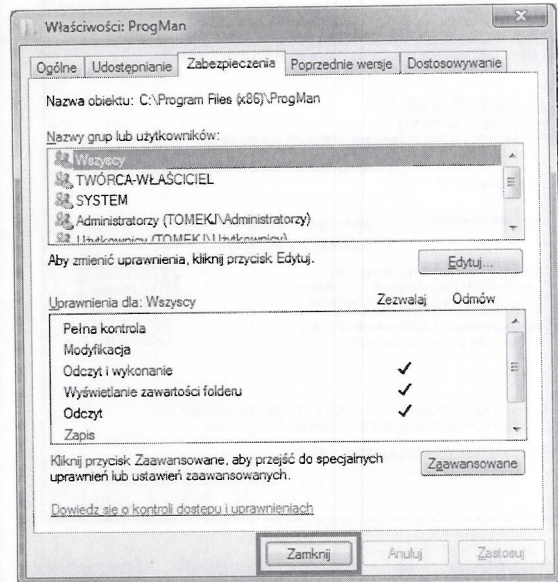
Właściwości: ProgMan

Ogólne | Udostępnianie | Zabezpieczenia | Poprzednie wersje | Dostosowywanie

Nazwa obiektu: C:\Program Files (x86)\ProgMan

Nazwy grup lub użytkowników:

Wszyscy
TWÓRCA-WŁAŚCICIEL
SYSTEM
Administratorzy (TOMEKJ\Administratorzy)
Użytkownicy (TOMEKJ\Użytkownicy)

Aby zmienić uprawnienia, kliknij przycisk Edytuj.

Edytuj...

Uprawnienia dla: Wszyscy

| | Zezwalaj | Odmów |
|---|---|---|
| Pełna kontrola | | |
| Modyfikacja | | |
| Odczyt i wykonanie | ✓ | |
| Wyświetlanie zawartości folderu | ✓ | |
| Odczyt | ✓ | |
| Zapis | | |

Kliknij przycisk Zaawansowane, aby przejść do specjalnych uprawnień lub ustawień zaawansowanych.

Zaawansowane

Dowiedz się o kontroli dostępu i uprawnieniach

Zamknij | Anuluj | Zastosuj